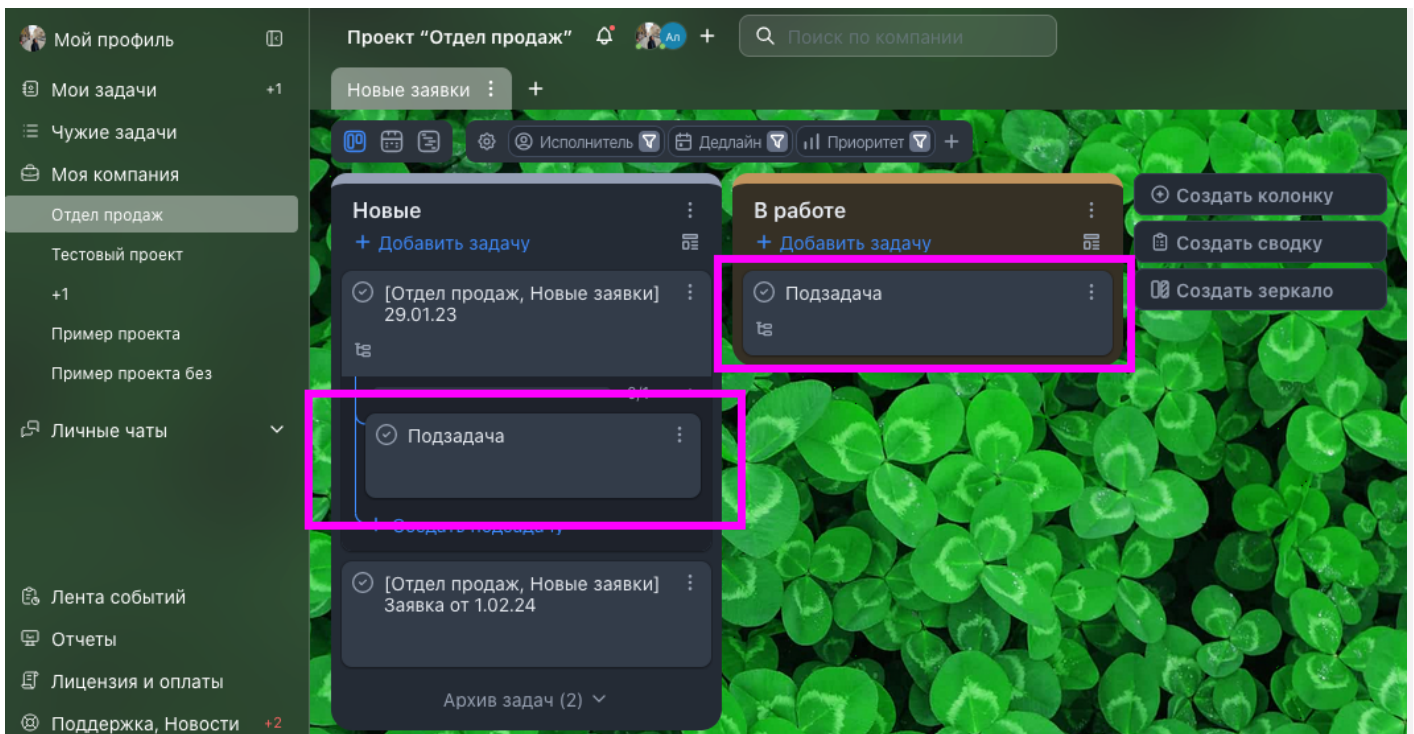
Мой профиль

Мои задачи +1

Чужие задачи

Моя компания

Отдел продаж

Тестовый проект

+1

Пример проекта

Пример проекта без

Личные чаты

Лента событий

Отчеты

Лицензия и оплаты

Поддержка, Новости +2

Проект "Отдел продаж"

Ал

+

Поиск по компании

Новые заявки

+

Исполнитель

Дедлайн

Приоритет

+

Новые

+ Добавить задачу

[Отдел продаж, Новые заявки] 29.01.23

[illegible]

Подзадача

+ Создать подзадачу

[Отдел продаж, Новые заявки] Заявка от 1.02.24

Архив задач (2)

В работе

+ Добавить задачу

Подзадача

Создать колонку

Создать сводку

Создать зеркало